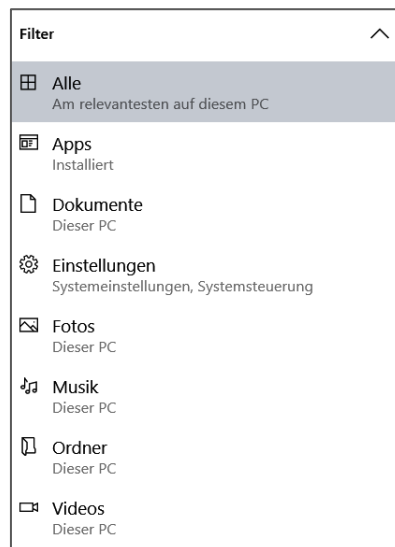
Filter

Alle
Am relevantesten auf diesem PC

Apps
Installiert

Dokumente
Dieser PC

Einstellungen
Systemeinstellungen, Systemsteuerung

Fotos
Dieser PC

Musik
Dieser PC

Ordner
Dieser PC

Videos
Dieser PC